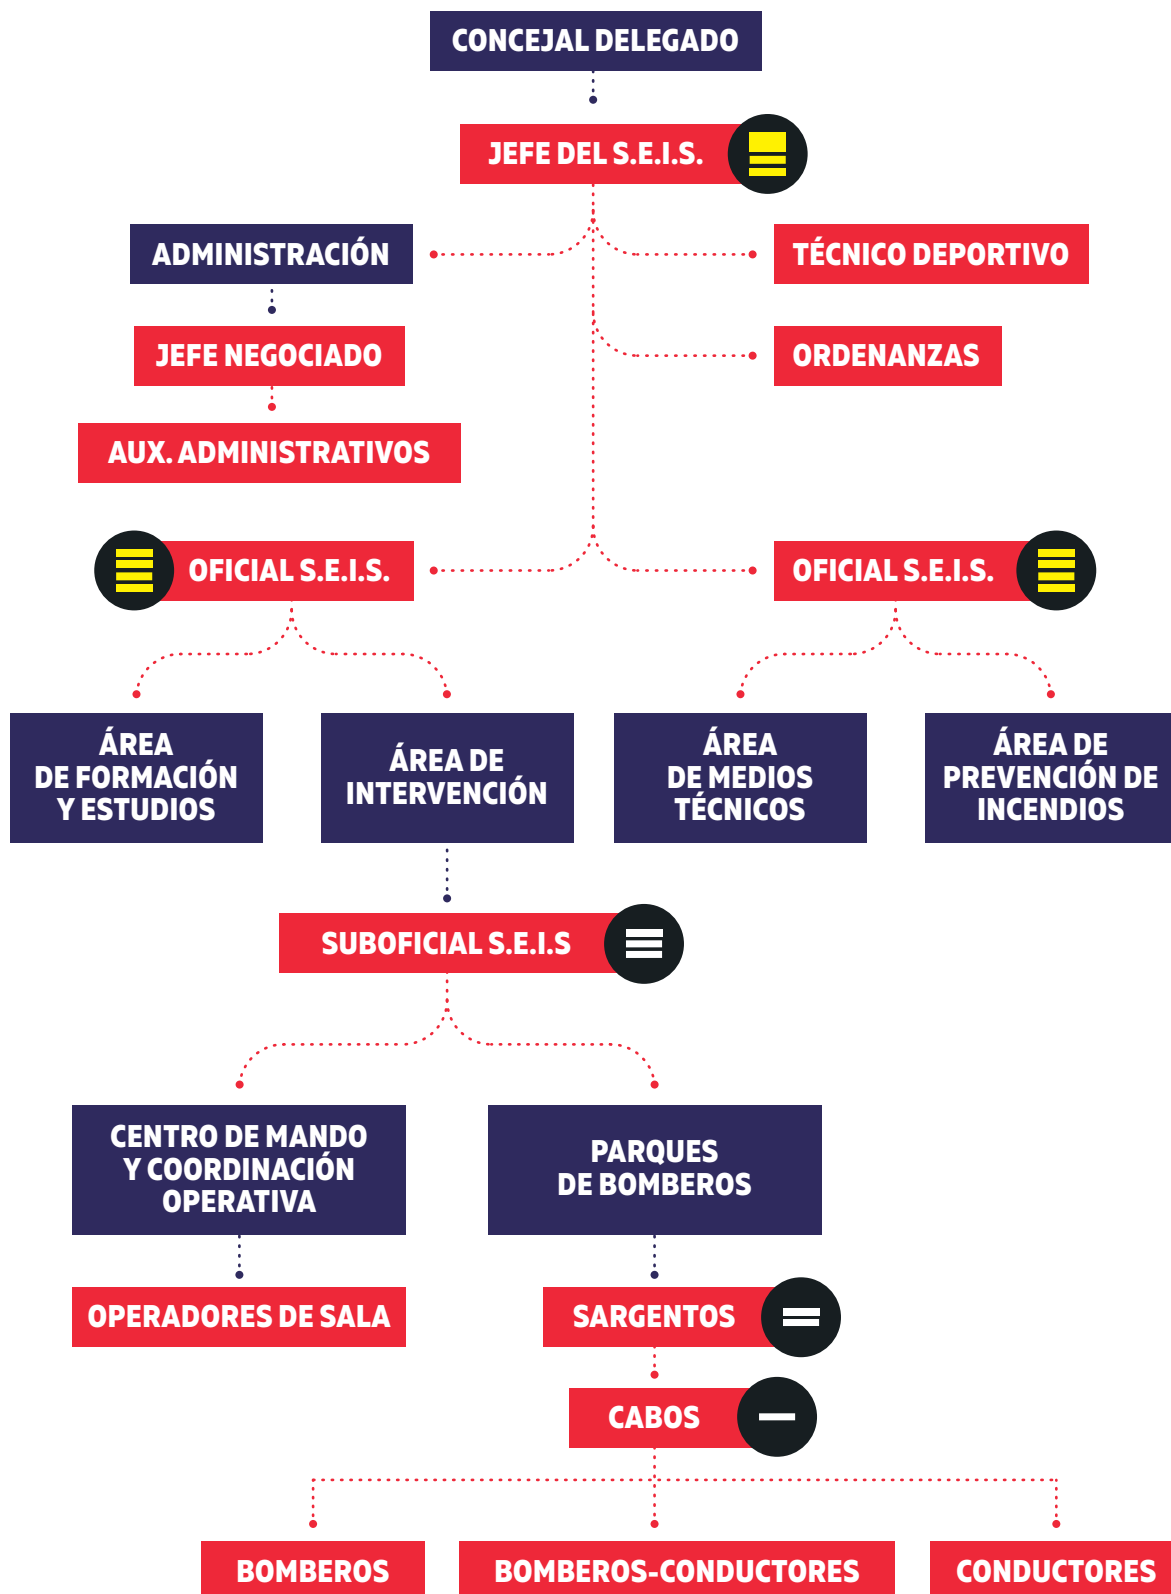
CONCEJAL DELEGADO

JEFE DEL S.E.I.S.

ADMINISTRACIÓN

TÉCNICO DEPORTIVO

JEFE NEGOCIADO

ORDENANZAS

AUX. ADMINISTRATIVOS

OFICIAL S.E.I.S.

OFICIAL S.E.I.S.

ÁREA DE FORMACIÓN Y ESTUDIOS

ÁREA DE INTERVENCIÓN

ÁREA DE MEDIOS TÉCNICOS

ÁREA DE PREVENCIÓN DE INCENDIOS

SUBOFICIAL S.E.I.S

CENTRO DE MANDO Y COORDINACIÓN OPERATIVA

PARQUES DE BOMBEROS

OPERADORES DE SALA

SARGENTOS

CABOS

BOMBEROS

BOMBEROS-CONDUCTORES

CONDUCTORES